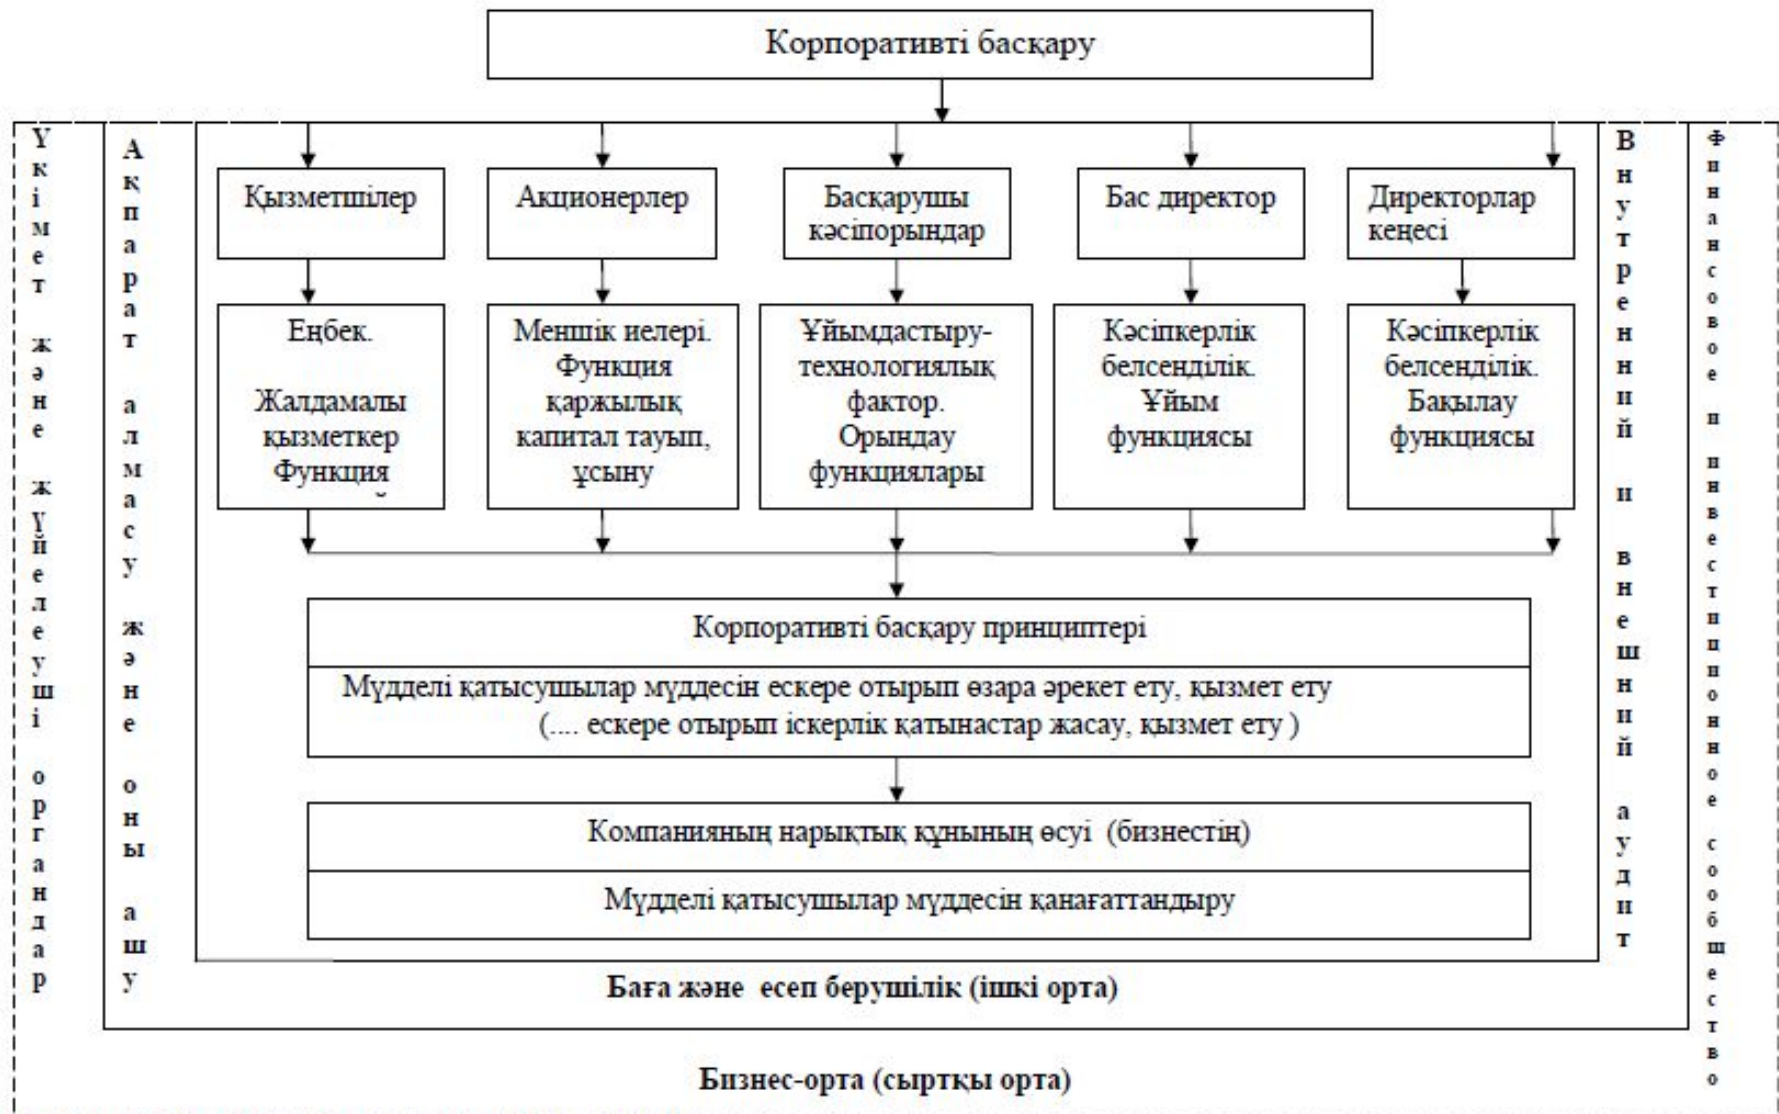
Корпоративті басқару

Үкімет және жүйелеуші органдар

Ақпарат алмасу және оны ашу

Қызметшілер

Акционерлер

Басқарушы кәсіпорындар

Бас директор

Директорлар кеңесі

Еңбек. Жалдамалы қызметкер Функция

Меншік иелері. Функция қаржылық капитал тауып, ұсыну

Ұйымдастыру-технологиялық фактор. Орындау функциялары

Кәсіпкерлік белсенділік. Ұйым функциясы

Кәсіпкерлік белсенділік. Бақылау функциясы

Корпоративті басқару принциптері

Мүдделі қатысушылар мүддесін ескере отырып өзара әрекет ету, қызмет ету (.... ескере отырып іскерлік қатынастар жасау, қызмет ету )

Компанияның нарықтық құнының өсуі (бизнестің)

Мүдделі қатысушылар мүддесін қанағаттандыру

Внутренний и внешний аудит

Финансовое и инвестиционное сообщество

Баға және есеп берушілік (ішкі орта)

Бизнес-орта (сыртқы орта)